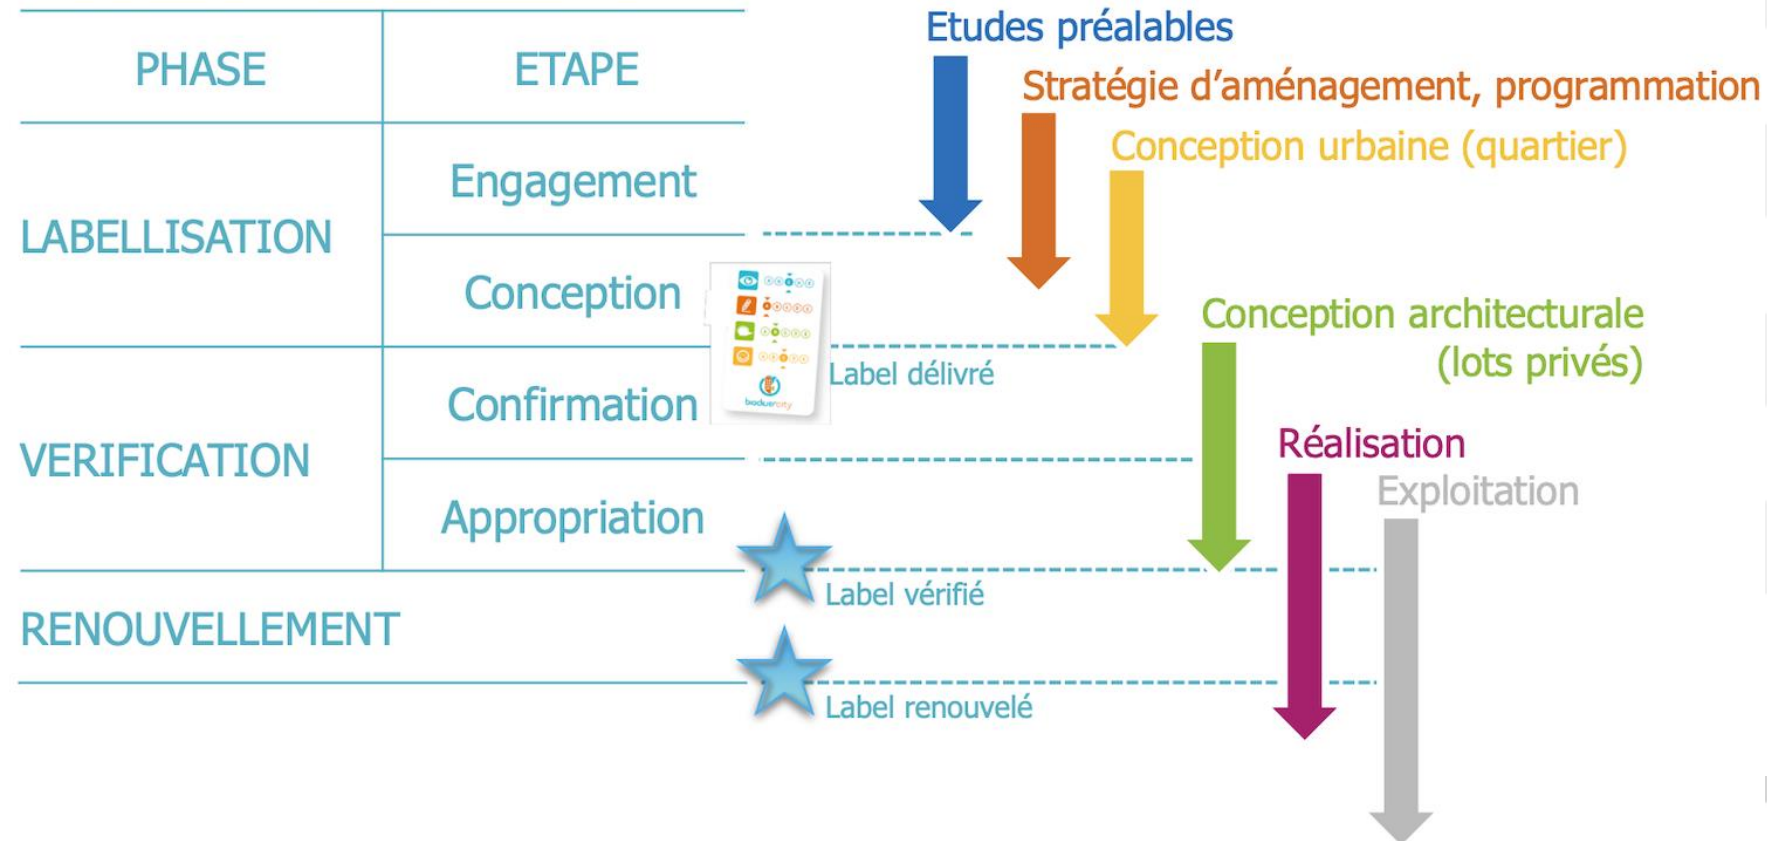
| PHASE | ETAPE |
|---|---|
| LABELLISATION | Engagement |
| | Conception |
| VERIFICATION | Confirmation |
| | Appropriation |
| RENOUVELLEMENT | |

Etudes préalables

Stratégie d'aménagement, programmation

Conception urbaine (quartier)

Conception architecturale (lots privés)

Réalisation

Exploitation

Label délivré

Label vérifié

Label renouvelé

bodwercity